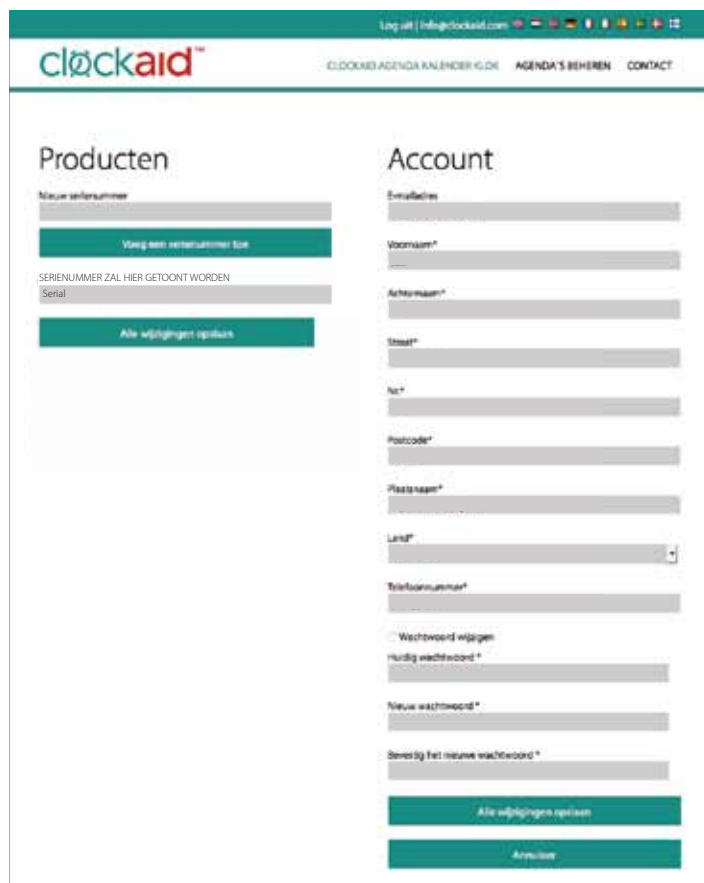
Log uit | info@clockaid.com

clockaid™

CLOCKAID AGENDA KALENDER KLOK AGENDA'S BEHEREN CONTACT

Producten

Nieuw serienummer

Voeg een serienummer toe

SERIENUMMER ZAL HIER GETOONT WORDEN

Serial

Alle wijzigingen opslaan

Account

E-mailadres

Voornaam*

Achternaam*

Straat*

Nr*

Postcode*

Plaatsnaam*

Land*

Telefoonnummer*

Wachtwoord wijzigen

Huidig wachtwoord *

Nieuw wachtwoord *

Bevestig het nieuwe wachtwoord *

Alle wijzigingen opslaan

Annuleer